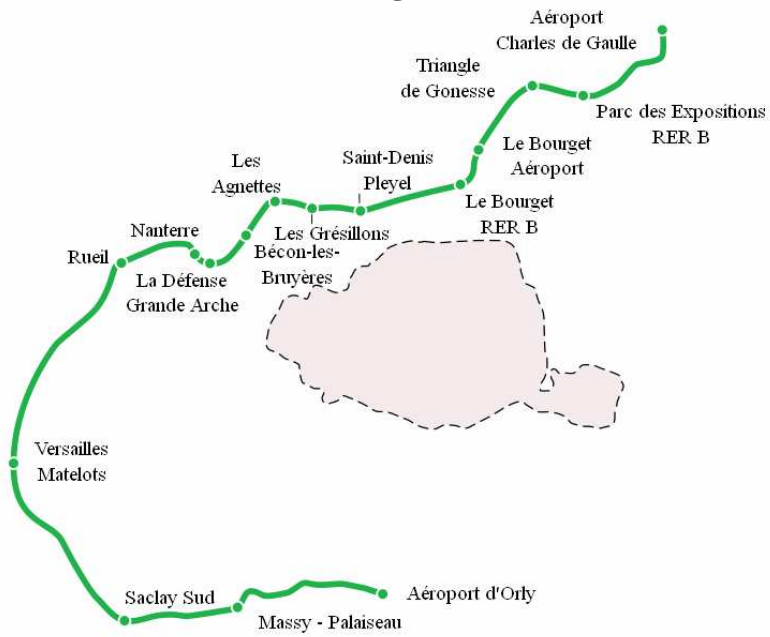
Aéroport Charles de Gaulle

Triangle de Gonesse

Parc des Expositions RER B

Le Bourget Aéroport

Saint-Denis Pleyel

Les Agnettes

Le Bourget RER B

Nanterre

Les Grésillons

Bécon-les-Bruyères

Rueil

La Défense Grande Arche

Versailles Matelots

Saclay Sud

Aéroport d'Orly

Massy - Palaiseau